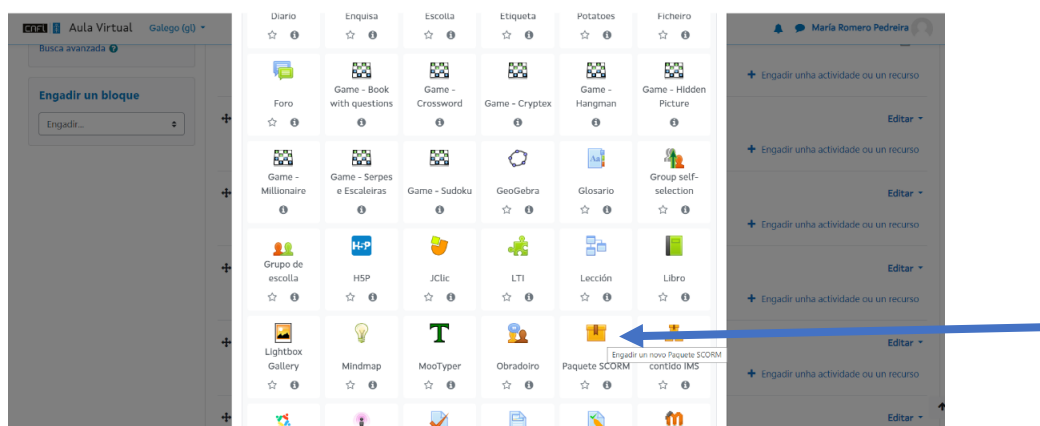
CONTI Aula Virtual Galego (gl)

Busca avanzada

Engadir un bloque

Engadir...

Diario
Enquisa
Escolla
Etiqueta
Potatoes
Ficheiro

Foro
Game - Book with questions
Game - Crossword
Game - Cryptex
Game - Hangman
Game - Hidden Picture

Game - Millionaire
Game - Serpes e Escaleiras
Game - Sudoku
GeoGebra
Glosario
Group self-selection

Grupo de escolla
H5P
JClic
LTI
Lección
Libro

Lightbox Gallery
Mindmap
MooTyper
Obradoiro
Paquete SCORM
contido IMS

Engadir un novo Paquete SCORM

María Romero Pedreira

Engadir unha actividade ou un recurso
Editar
Engadir unha actividade ou un recurso
Editar
Engadir unha actividade ou un recurso
Editar
Engadir unha actividade ou un recurso
Editar
Engadir unha actividade ou un recurso
Editar